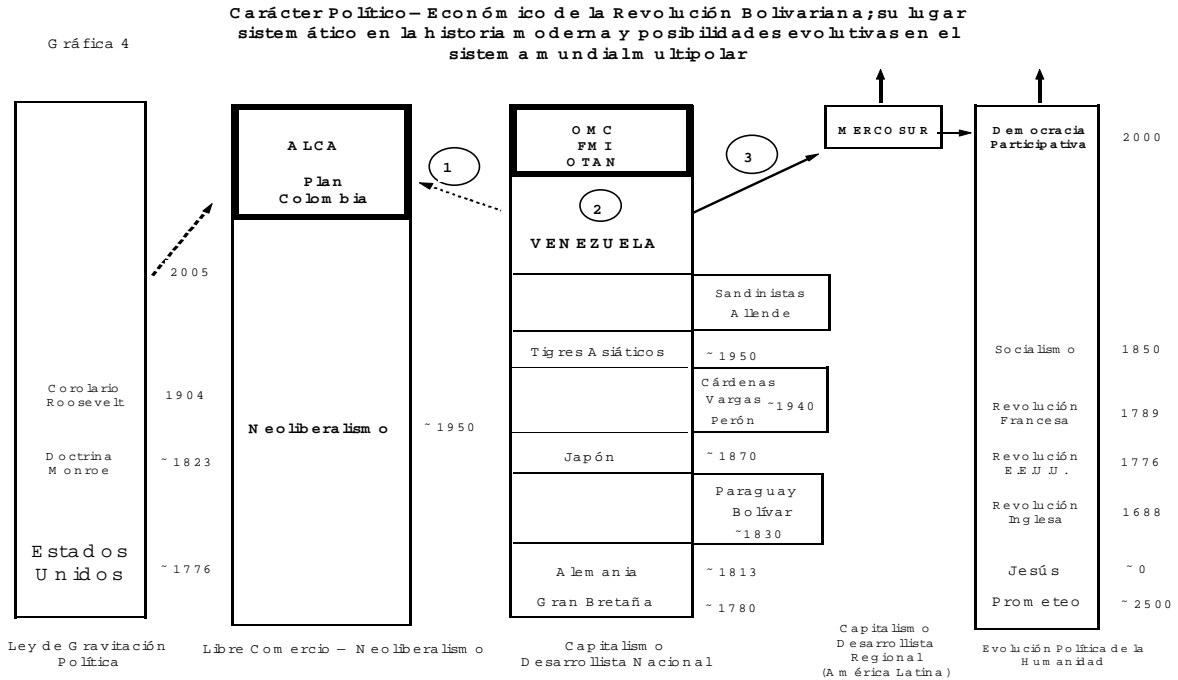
Carácter Político – Económico de la Revolución Bolivariana; su lugar sistemático en la historia moderna y posibilidades evolutivas en el sistema mundial multipolar

Gráfica 4

Estados Unidos ~1776

Doctrina Monroe ~1823

Corolario Roosevelt 1904

2005

Ley de Gravitación Política

ALCA

Plan Colombia

Neoliberalismo ~1950

Libre Comercio – Neoliberalismo

1

OMC
FMI
OTAN

2

VENEZUELA

Sandinistas
Allende

Tigres Asiáticos ~1950

Cárdenas
Vargas ~1940
Perón

Japón ~1870

Paraguay
Bolívar
~1830

Alemania ~1813

Gran Bretaña ~1780

Capitalismo Desarrollista Nacional

3

MERCOSUR

Capitalismo Desarrollista Regional (América Latina)

Democracia Participativa 2000

Socialismo 1850

Revolución Francesa 1789

Revolución EE.UU. 1776

Revolución Inglesa 1688

Jesús ~0

Prometeo ~2500

Evolución Política de la Humanidad